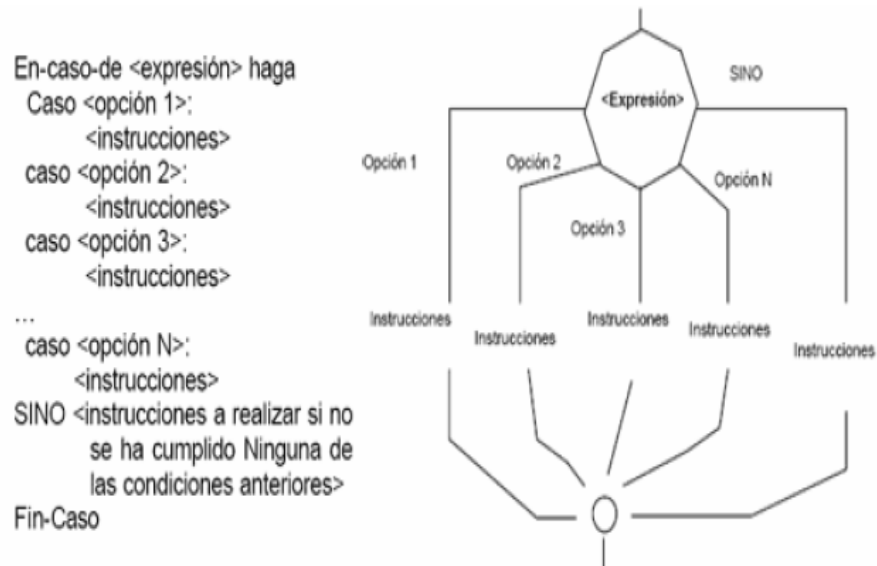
En-caso-de <expresión> haga
Caso <opción 1>:
<instrucciones>
caso <opción 2>:
<instrucciones>
caso <opción 3>:
<instrucciones>
...
caso <opción N>:
<instrucciones>
SINO <instrucciones a realizar si no se ha cumplido Ninguna de las condiciones anteriores>
Fin-Caso

<Expresión>
SINO
Opción 1
Opción 2
Opción N
Opción 3
Instrucciones
Instrucciones
Instrucciones
Instrucciones
Instrucciones